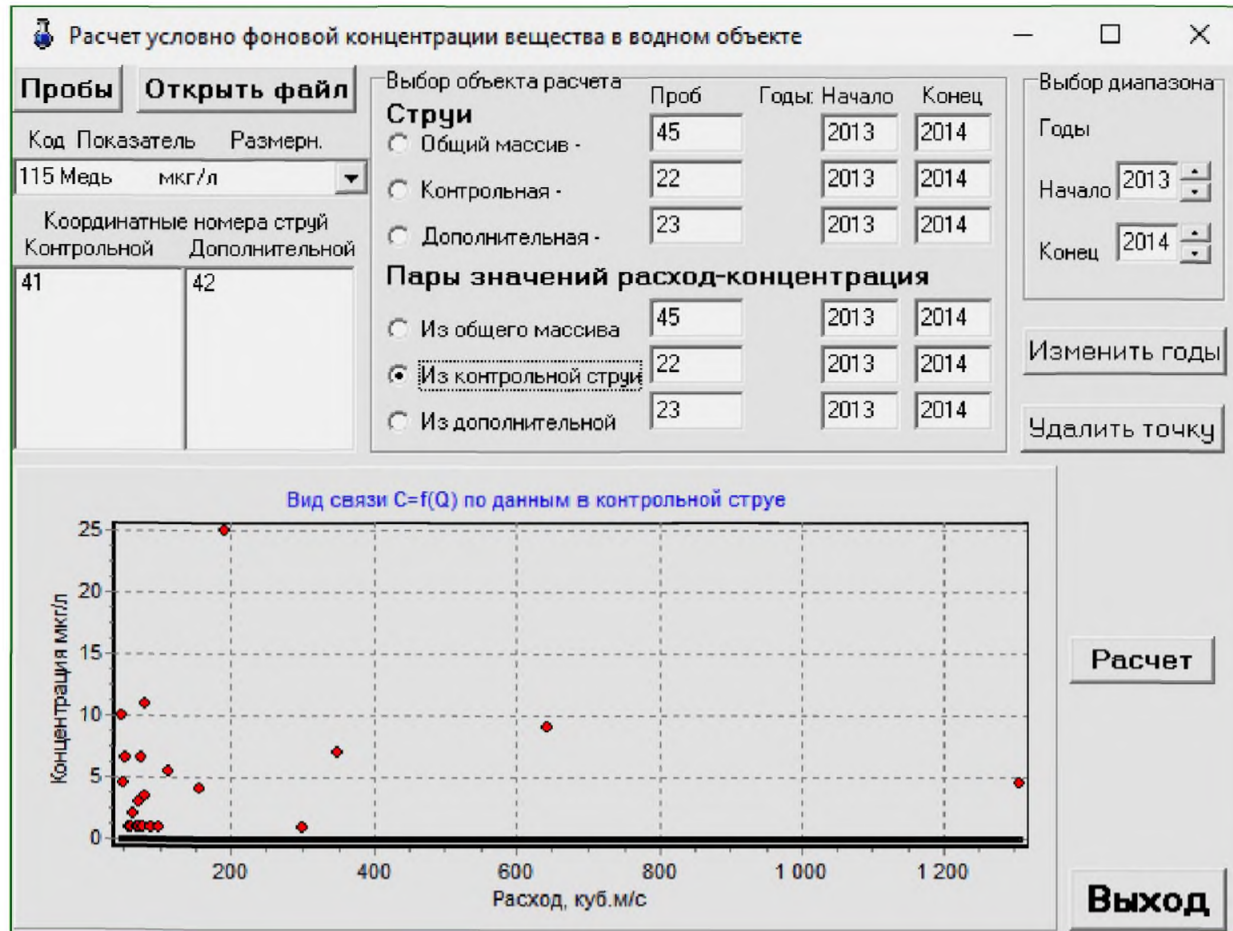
Расчет условно фоновой концентрации вещества в водном объекте

Пробы Открыть файл

Код Показатель Размерн.

115 Медь мкг/л

Координатные номера струй
Контрольной Дополнительной

41
42

Выбор объекта расчета

Струи

Проб Годы: Начало Конец

Общий массив - 45 2013 2014

Контрольная - 22 2013 2014

Дополнительная - 23 2013 2014

Пары значений расход-концентрация

Из общего массива 45 2013 2014

Из контрольной струи 22 2013 2014

Из дополнительной 23 2013 2014

Выбор диапазона

Годы

Начало 2013

Конец 2014

Изменить годы

Удалить точку

Вид связи C=f(Q) по данным в контрольной струе

25
20
15
10
5
0

Концентрация мкг/л

200 400 600 800 1 000 1 200

Расход, куб.м/с

Расчет

Выход